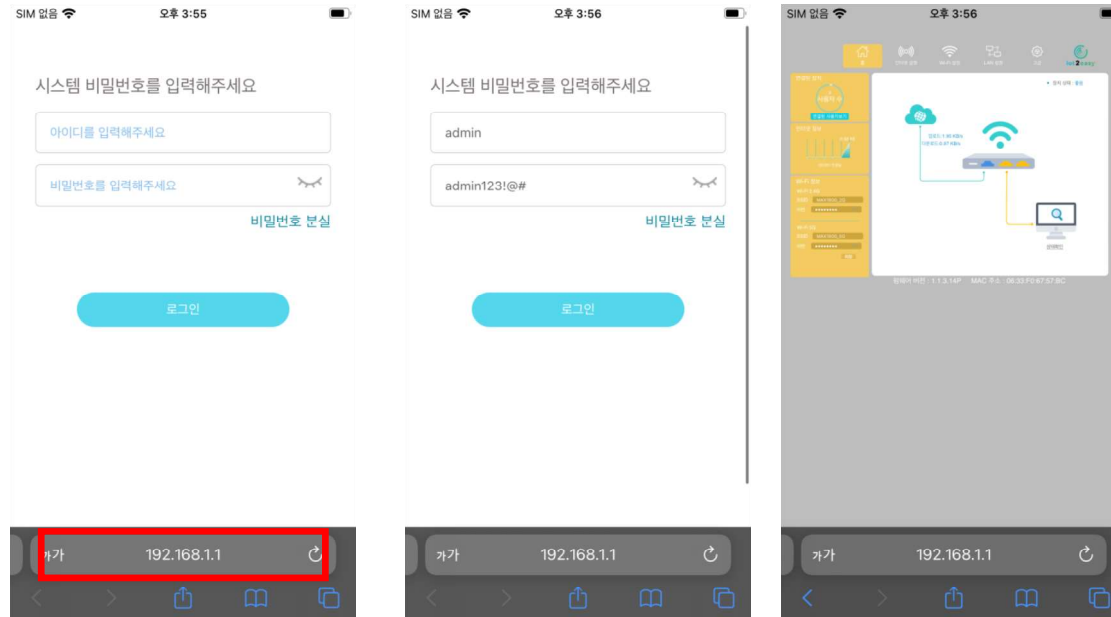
SIM 없음 오후 3:55

시스템 비밀번호를 입력해주세요

아이디를 입력해주세요

비밀번호를 입력해주세요

비밀번호 분실

로그인

가가 192.168.1.1

SIM 없음 오후 3:56

시스템 비밀번호를 입력해주세요

admin

admin123!@#

비밀번호 분실

로그인

가가 192.168.1.1

SIM 없음 오후 3:56

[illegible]

가가 192.168.1.1